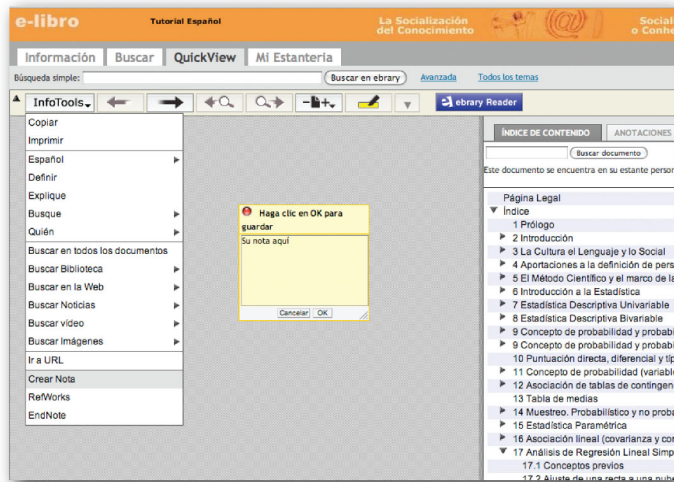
e-libro

Tutorial Español

La Socialización del Conocimiento

Social o Conhe

Información Buscar QuickView Mi Estantería

Búsqueda simple: Buscar en ebrary Avanzada Todos los temas

InfoTools

ebrary Reader

Copiar
Imprimir
Español
Definir
Explique
Busque
Quién
Buscar en todos los documentos
Buscar Biblioteca
Buscar en la Web
Buscar Noticias
Buscar video
Buscar Imágenes
Ir a URL
Crear Nota
RefWorks
EndNote

Haga clic en OK para guardar
Su nota aquí
Cancelar OK

ÍNDICE DE CONTENIDO ANOTACIONES

Buscar documento

Este documento se encuentra en su estante perso

Página Legal
Índice
1 Prólogo
2 Introducción
3 La Cultura el Lenguaje y lo Social
4 Aportaciones a la definición de pers
5 El Método Científico y el marco de la
6 Introducción a la Estadística
7 Estadística Descriptiva Univariable
8 Estadística Descriptiva Bivariable
9 Concepto de probabilidad y probabi
9 Concepto de probabilidad y probabi
10 Puntuación directa, diferencial y tip
11 Concepto de probabilidad (variable
12 Asociación de tablas de contingen
13 Tabla de medias
14 Muestreo. Probabilístico y no proba
15 Estadística Paramétrica
16 Asociación lineal (covarianza y co
17 Análisis de Regresión Lineal Simp
17.1 Conceptos previos
17.2 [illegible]